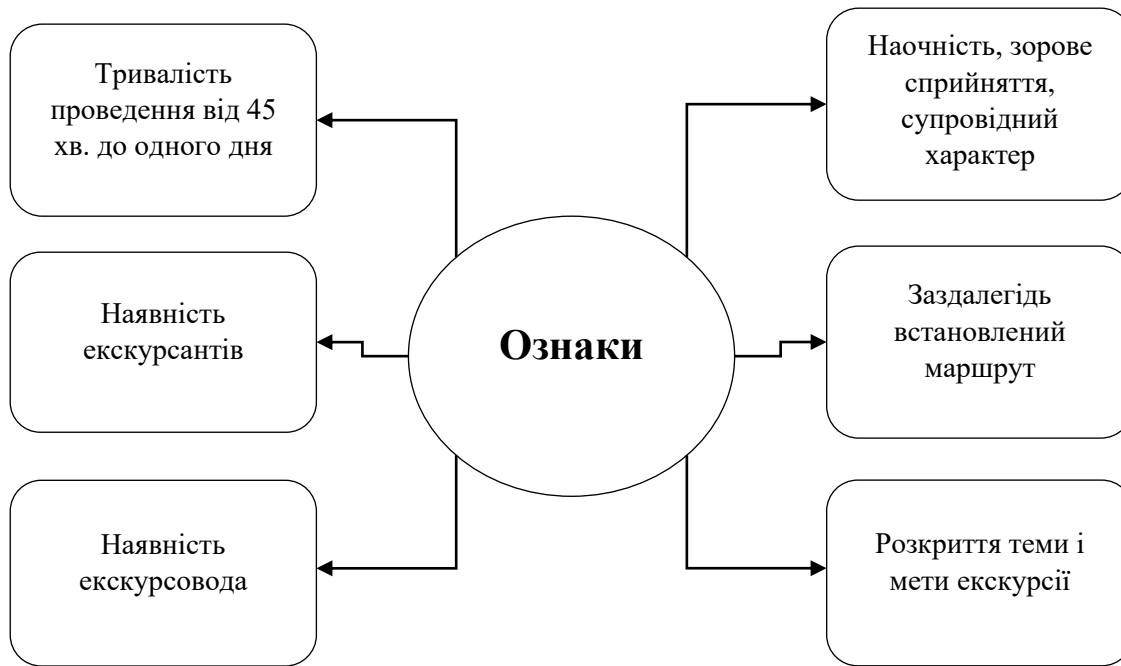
Тривалість проведення від 45 хв. до одного дня

Наочність, зорове сприйняття, супровідний характер

Наявність екскурсантів

Ознаки

Заздалегідь встановлений маршрут

Наявність екскурсовода

Розкриття теми і мети екскурсії